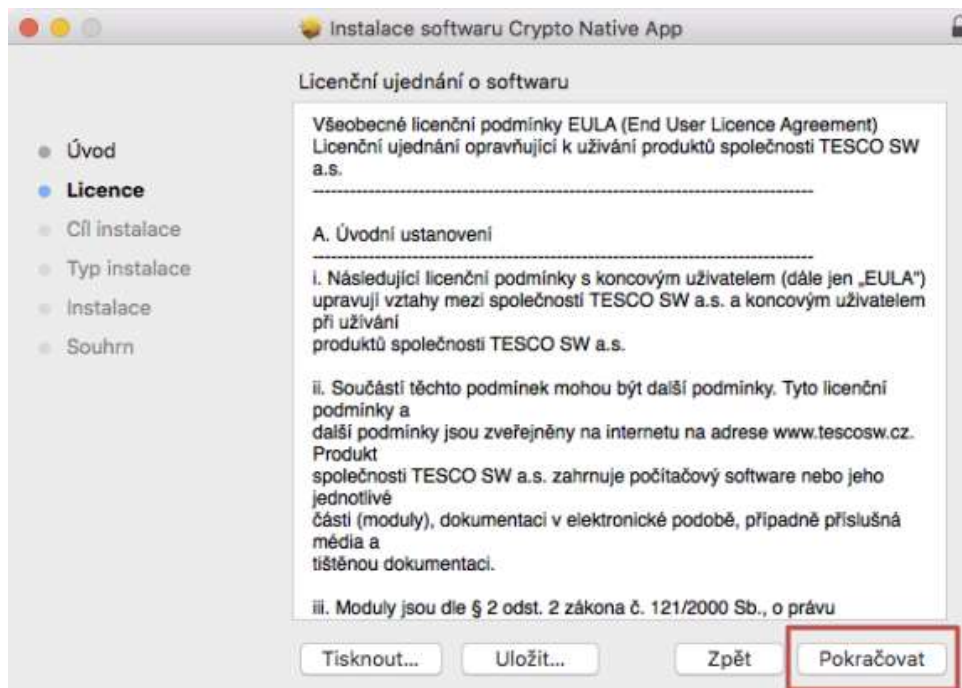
Instalace softwaru Crypto Native App

Licenční ujednání o softwaru

Úvod
Licence
Cíl instalace
Typ instalace
Instalace
Souhrn

Všeobecné licenční podmínky EULA (End User Licence Agreement)
Licenční ujednání opravňující k užívání produktů společnosti TESCO SW a.s.
--------------------------------------------------------------------------------

A. Úvodní ustanovení
--------------------------------------------------------------------------------
i. Následující licenční podmínky s koncovým uživatelem (dále jen „EULA") upravují vztahy mezi společností TESCO SW a.s. a koncovým uživatelem při užívání
produktů společnosti TESCO SW a.s.

ii. Součástí těchto podmínek mohou být další podmínky. Tyto licenční podmínky a
další podmínky jsou zveřejněny na internetu na adrese www.tescosw.cz. Produkt
společnosti TESCO SW a.s. zahrnuje počítačový software nebo jeho jednotlivé
části (moduly), dokumentaci v elektronické podobě, případně příslušná média a
tištěnou dokumentaci.

iii. Moduly jsou dle § 2 odst. 2 zákona č. 121/2000 Sb., o právu

Tisknout... Uložit... Zpět Pokračovat